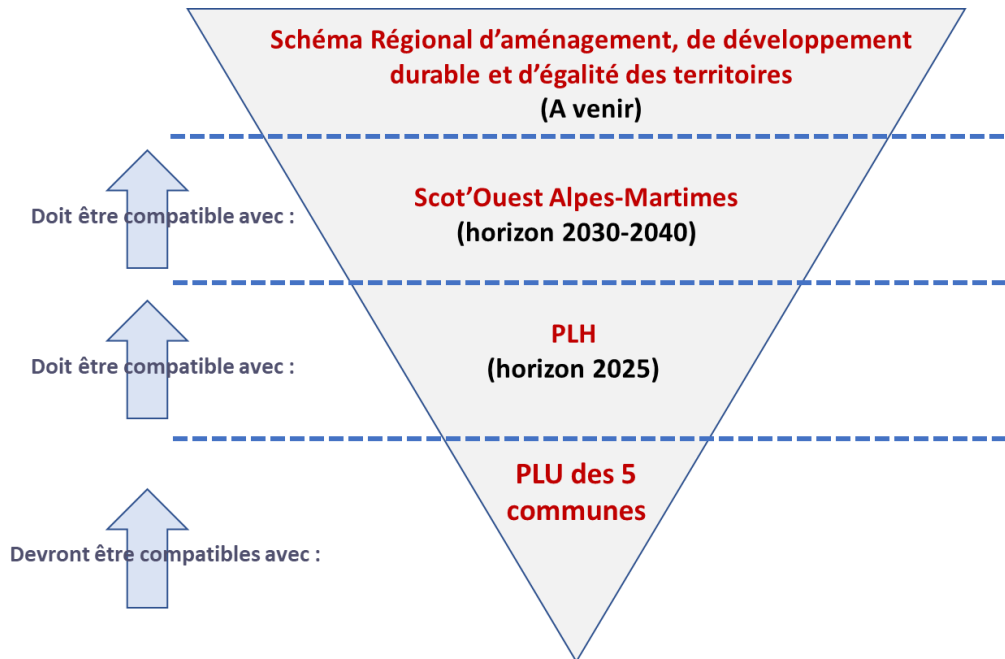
Schéma Régional d'aménagement, de développement durable et d'égalité des territoires
(A venir)

Doit être compatible avec :

Scot'Ouest Alpes-Martimes
(horizon 2030-2040)

Doit être compatible avec :

PLH
(horizon 2025)

Devront être compatibles avec :

PLU des 5 communes